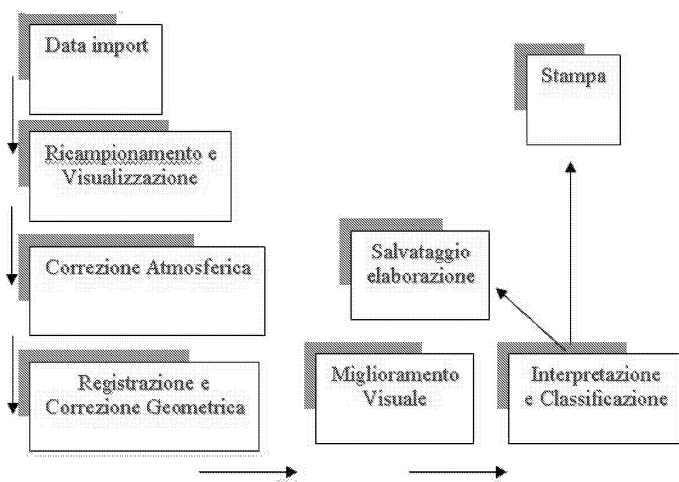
Data import

Ricampionamento e Visualizzazione

Correzione Atmosferica

Registrazione e Correzione Geometrica

Stampa

Salvataggio elaborazione

Miglioramento Visuale

Interpretazione e Classificazione